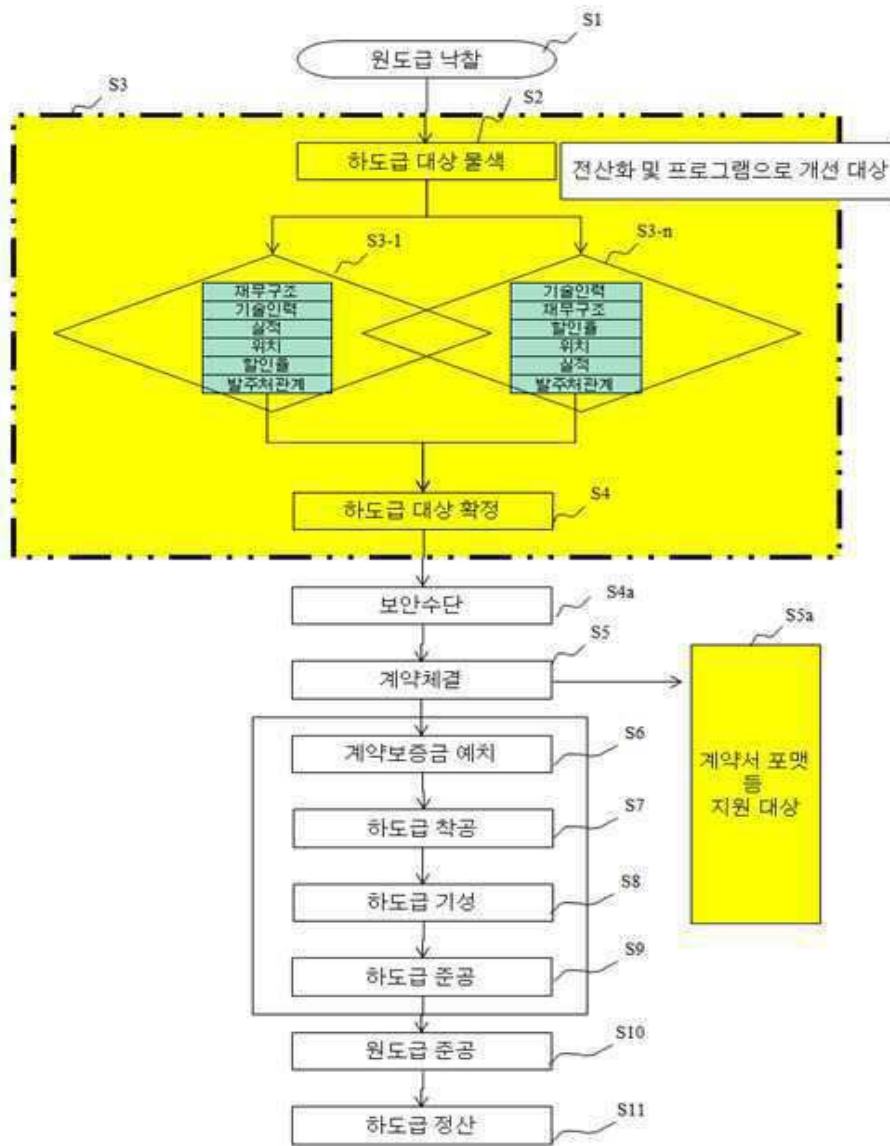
S1
원도급 낙찰
S3
S2
하도급 대상 물색
전산화 및 프로그램으로 개선 대상
S3-1
재무구조
기술인력
실적
위치
할인률
발주처관계
S3-n
기술인력
재무구조
할인률
위치
실적
발주처관계
하도급 대상 확정
S4
보안수단
S4a
S5
계약체결
S5a
계약서 포맷 등 지원 대상
계약보증금 예치
S6
하도급 착공
S7
하도급 기성
S8
하도급 준공
S9
원도급 준공
S10
하도급 정산
S11